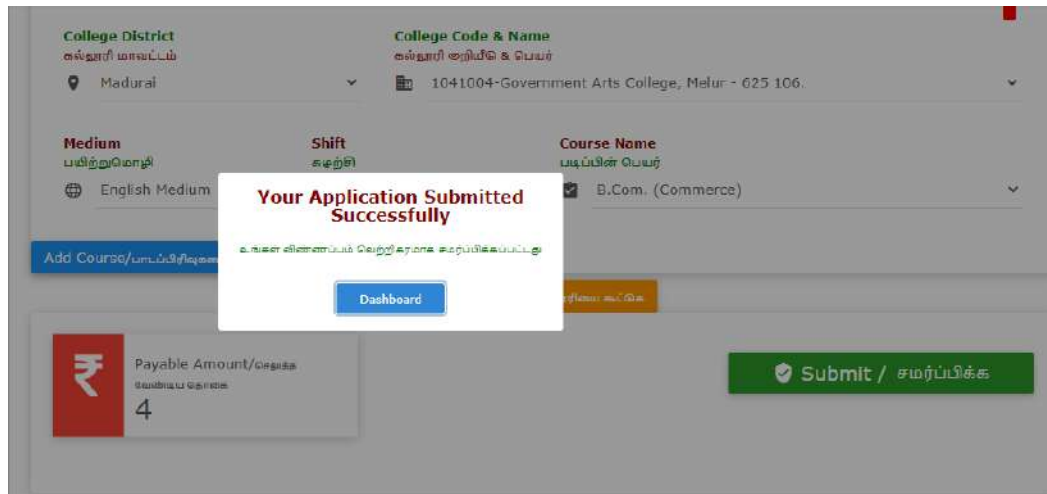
College District
கல்லூரி மாவட்டம்

Madurai

College Code & Name
கல்லூரி குறியீடு & பெயர்

1041004-Government Arts College, Melur - 625 106.

Medium
பயிற்றுமொழி

English Medium

Shift
சுழற்சி

Course Name
படிப்பின் பெயர்

B.Com. (Commerce)

Add Course/பாடப்பிரிவுகளை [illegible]

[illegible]ரிசை காட்டுக

Your Application Submitted Successfully

உங்கள் விண்ணப்பம் வெற்றிகரமாக சமர்ப்பிக்கப்பட்டது

Dashboard

₹

Payable Amount/செலுத்த வேண்டிய தொகை

4

Submit / சமர்ப்பிக்க